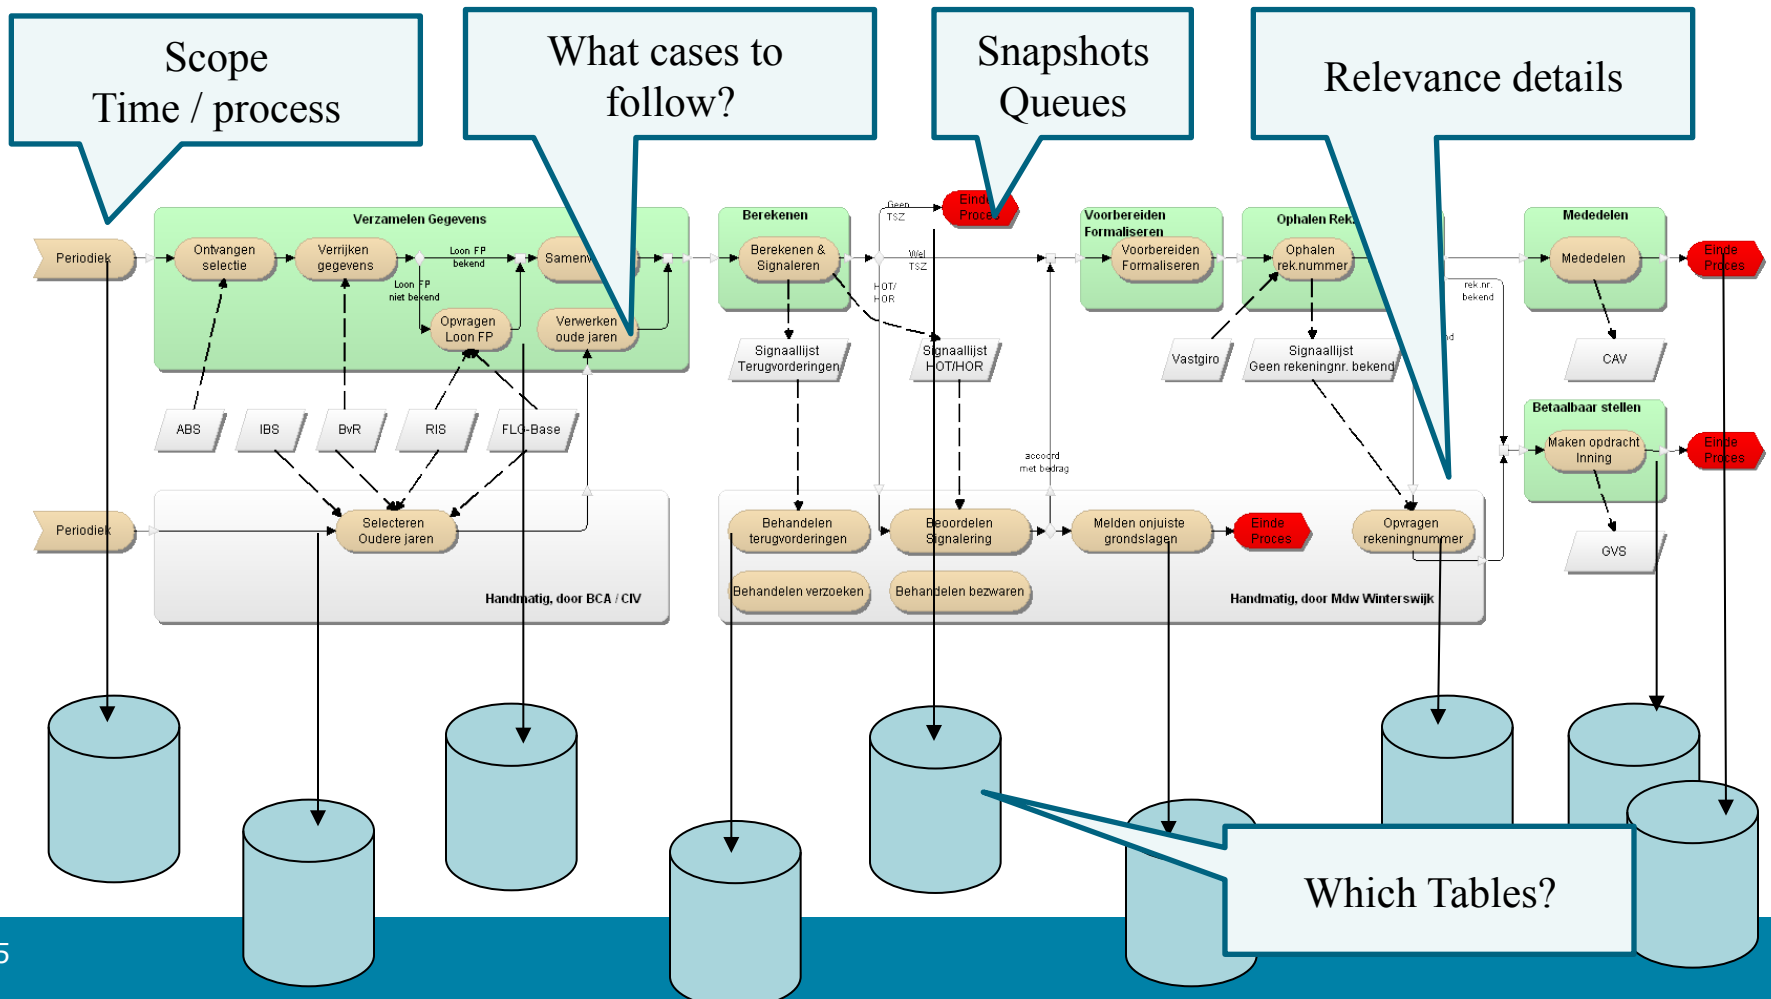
Scope
Time / process

What cases to follow?

Snapshots
Queues

Relevance details

Periodiek

Verzamelen Gegevens

Ontvangen selectie

Verrijken gegevens

Loon FP bekend

Loon FP niet bekend

Samenv

Opvragen Loon FP

Verwerken oude jaren

ABS

IBS

BvR

RIS

FLO-Base

Periodiek

Selecteren Oudere jaren

Handmatig, door BCA / CIV

Berekenen

Berekenen & Signaleren

Geen TSZ

Einde Proces

Wel TSZ

HOT/HOR

Signaallijst Terugvorderingen

Signaallijst HOT/HOR

Voorbereiden Formaliseren

Voorbereiden Formaliseren

Ophalen Rek

Ophalen rek.nummer

Vastgiro

Signaallijst Geen rekeningnr. bekend

rek.nr. bekend

accoord met bedrag

Behandelen terugvorderingen

Beoordelen Signalering

Melden onjuiste grondslagen

Einde Proces

Opvragen rekeningnummer

Behandelen verzoeken

Behandelen bezwaren

Handmatig, door Mdw Winterswijk

Mededelen

Mededelen

Einde Proces

CAV

Betaalbaar stellen

Maken opdracht Inning

Einde Proces

GVS

Which Tables?

5